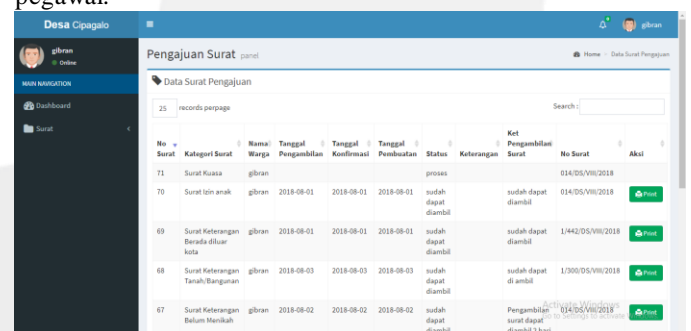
pegawai.

Desa Cipagalo

gibran

gibran
Online

MAIN NAVIGATION

Dashboard

Surat

Pengajuan Surat panel

Home > Data Surat Pengajuan

Data Surat Pengajuan

25 records perpage

Search :

| No Surat | Kategori Surat | Nama Warga | Tanggal Pengambilan | Tanggal Konfirmasi | Tanggal Pembuatan | Status | Keterangan | Ket Pengambilan Surat | No Surat | Aksi |
|---|---|---|---|---|---|---|---|---|---|---|
| 71 | Surat Kuasa | gibran | | | | proses | | | 014/DS/VIII/2018 | |
| 70 | Surat Izin anak | gibran | 2018-08-01 | 2018-08-01 | 2018-08-01 | sudah dapat diambil | | sudah dapat diambil | 014/DS/VIII/2018 | Print |
| 69 | Surat Keterangan Berada diluar kota | gibran | 2018-08-01 | 2018-08-01 | 2018-08-01 | sudah dapat diambil | | sudah dapat diambil | 1/442/DS/VIII/2018 | Print |
| 68 | Surat Keterangan Tanah/Bangunan | gibran | 2018-08-03 | 2018-08-03 | 2018-08-03 | sudah dapat diambil | | sudah dapat di ambil | 1/300/DS/VIII/2018 | Print |
| 67 | Surat Keterangan Belum Menikah | gibran | 2018-08-02 | 2018-08-02 | 2018-08-02 | sudah dapat diambil | | Pengambilan surat dapat diambil 2 hari | 014/DS/VIII/2018 | Print |

Activate Windows
Go to Settings to activate Windows.